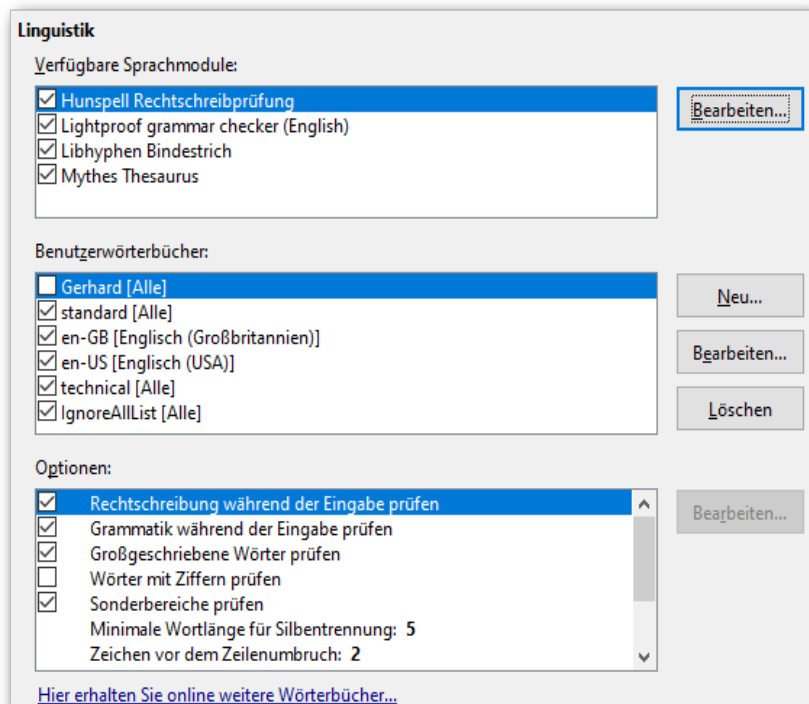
Linguistik

Verfügbare Sprachmodule:

Hunspell Rechtschreibprüfung
Lightproof grammar checker (English)
Libhyphen Bindestrich
Mythes Thesaurus

Bearbeiten...

Benutzerwörterbücher:

Gerhard [Alle]
standard [Alle]
en-GB [Englisch (Großbritannien)]
en-US [Englisch (USA)]
technical [Alle]
IgnoreAllList [Alle]

Neu...
Bearbeiten...
Löschen

Optionen:

Rechtschreibung während der Eingabe prüfen
Grammatik während der Eingabe prüfen
Großgeschriebene Wörter prüfen
Wörter mit Ziffern prüfen
Sonderbereiche prüfen
Minimale Wortlänge für Silbentrennung: 5
Zeichen vor dem Zeilenumbruch: 2

Bearbeiten...

Hier erhalten Sie online weitere Wörterbücher...